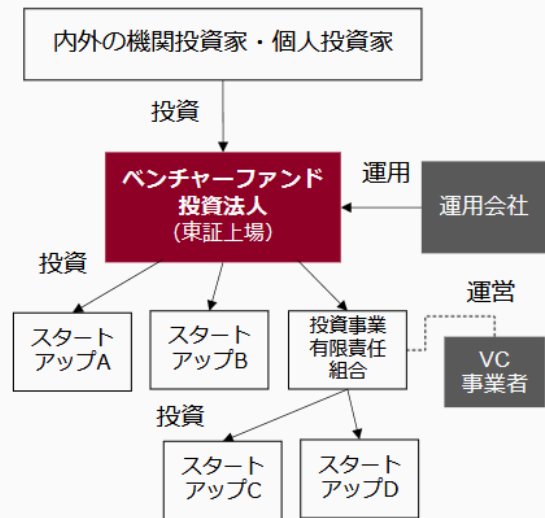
内外の機関投資家・個人投資家

投資

ベンチャーファンド
投資法人
(東証上場)

運用

運用会社

投資

スタートアップA

スタートアップB

投資事業有限責任組合

運営

VC事業者

投資

スタートアップC

スタートアップD